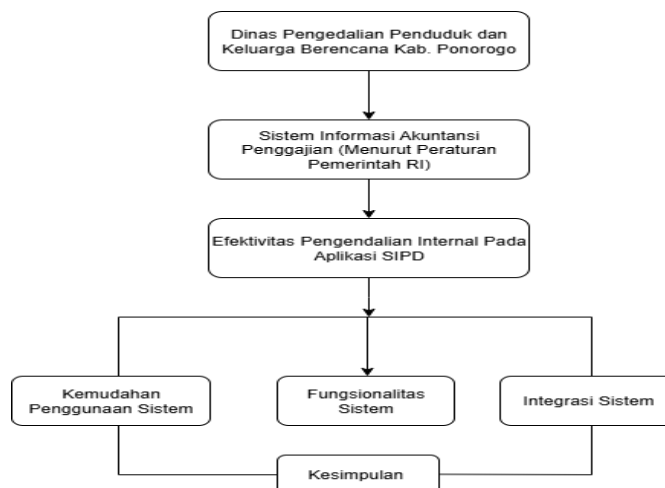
Dinas Pengedalian Penduduk dan Keluarga Berencana Kab. Ponorogo

Sistem Informasi Akuntansi Penggajian (Menurut Peraturan Pemerintah RI)

Efektivitas Pengendalian Internal Pada Aplikasi SIPD

Kemudahan Penggunaan Sistem

Fungsionalitas Sistem

Integrasi Sistem

Kesimpulan